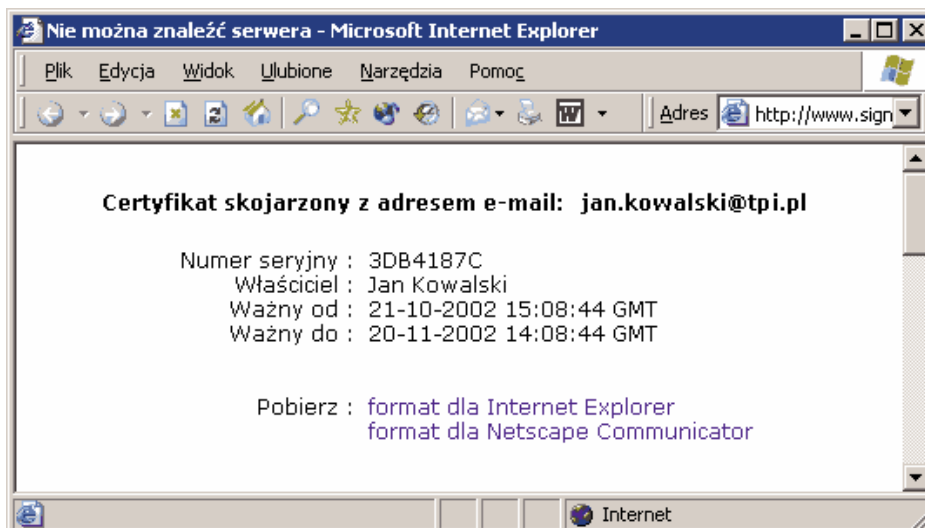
Nie można znaleźć serwera - Microsoft Internet Explorer

Plik Edycja Widok Ulubione Narzędzia Pomoc

Adres http://www.sign

Certyfikat skojarzony z adresem e-mail: jan.kowalski@tpi.pl

Numer seryjny : 3DB4187C
Właściciel : Jan Kowalski
Ważny od : 21-10-2002 15:08:44 GMT
Ważny do : 20-11-2002 14:08:44 GMT

Pobierz : format dla Internet Explorer
format dla Netscape Communicator

Internet